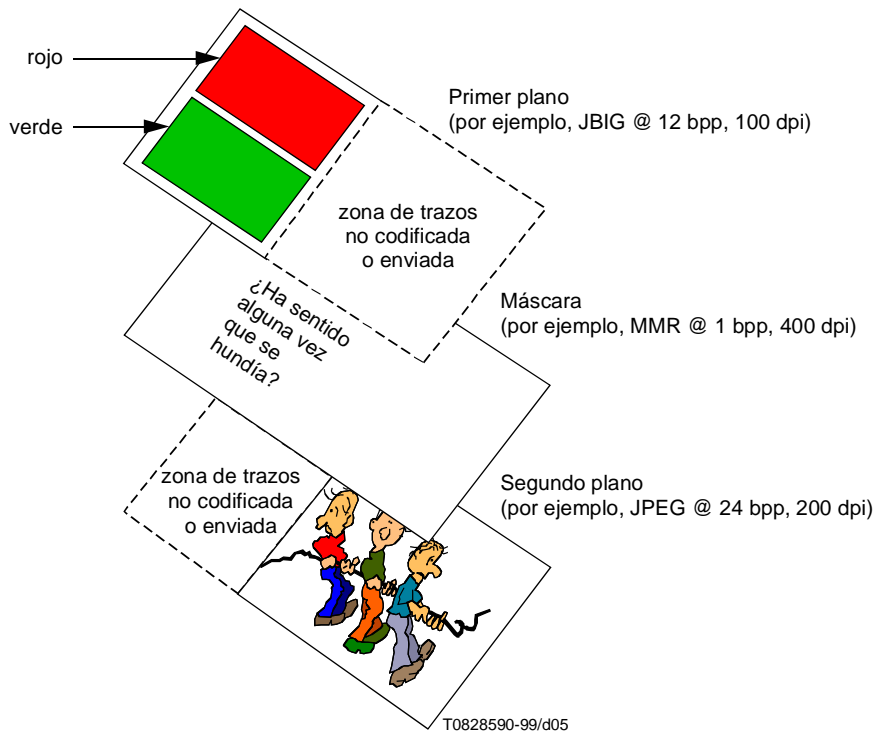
rojo

verde

Primer plano
(por ejemplo, JBIG @ 12 bpp, 100 dpi)

zona de trazos
no codificada
o enviada

¿Ha sentido
alguna vez
que se
hundía?

Máscara
(por ejemplo, MMR @ 1 bpp, 400 dpi)

zona de trazos
no codificada
o enviada

Segundo plano
(por ejemplo, JPEG @ 24 bpp, 200 dpi)

T0828590-99/d05